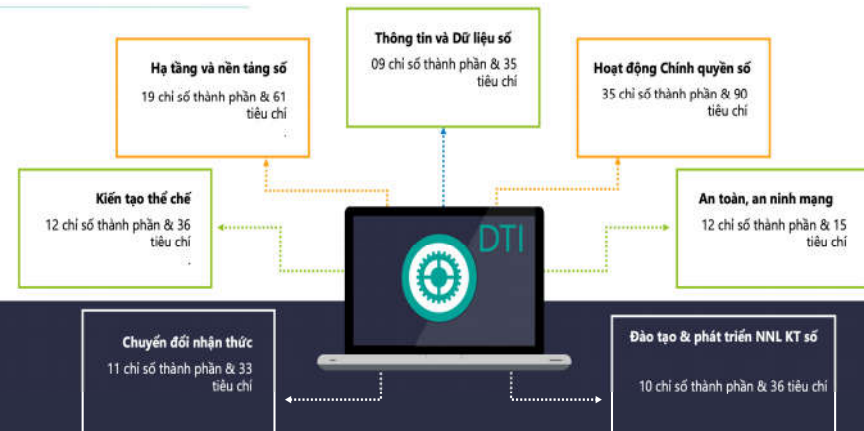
Thông tin và Dữ liệu số
09 chỉ số thành phần & 35 tiêu chí

Hạ tầng và nền tảng số
19 chỉ số thành phần & 61 tiêu chí

Hoạt động Chính quyền số
35 chỉ số thành phần & 90 tiêu chí

Kiến tạo thể chế
12 chỉ số thành phần & 36 tiêu chí

DTI

An toàn, an ninh mạng
12 chỉ số thành phần & 15 tiêu chí

Chuyển đổi nhận thức
11 chỉ số thành phần & 33 tiêu chí

Đào tạo & phát triển NNL KT số
10 chỉ số thành phần & 36 tiêu chí